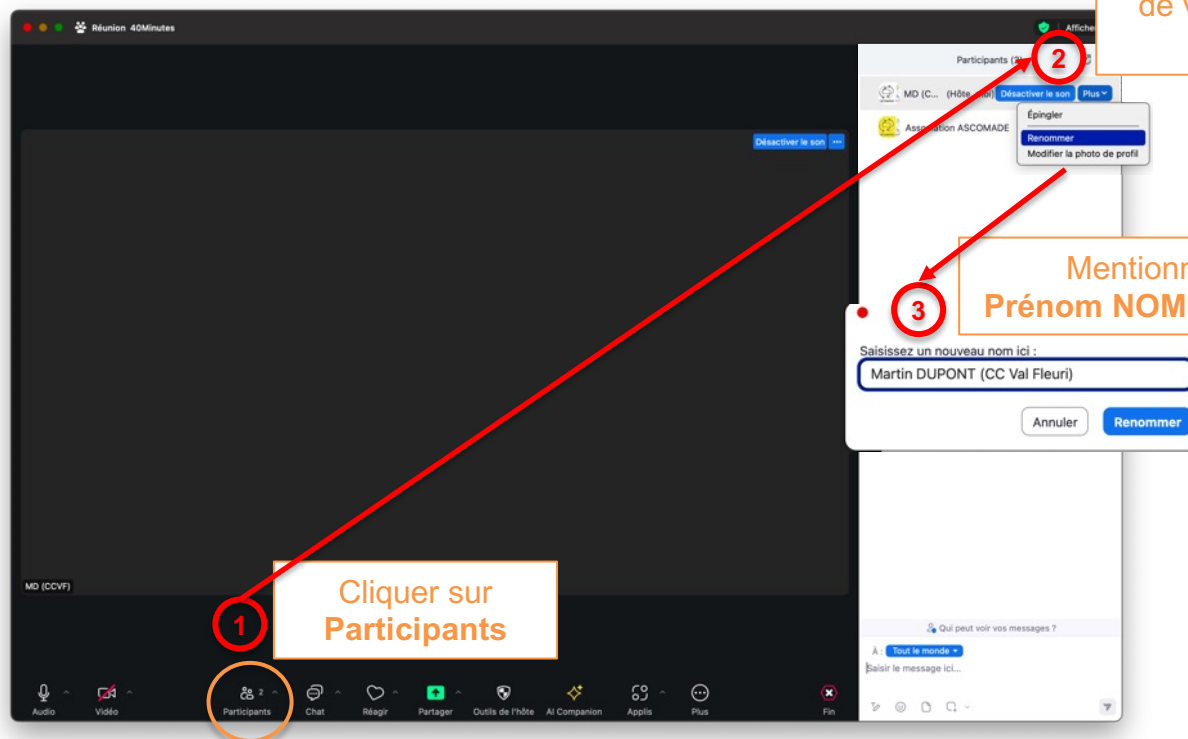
Réunion 40Minutes

Afficher

de V

Participants (2)

2

MD (C... (Hôte, moi) Désactiver le son Plus

Épingler

Renommer

Modifier la photo de profil

Association ASCOMADE

Désactiver le son ...

Mentionn
Prénom NOM

3

Saisissez un nouveau nom ici :

Martin DUPONT (CC Val Fleuri)

Annuler Renommer

MD (CCVF)

1

Cliquer sur
Participants

Qui peut voir vos messages ?

À : Tout le monde

Saisir le message ici...

Audio Vidéo Participants 2 Chat Réagir Partager Outils de l'hôte AI Companion Applis Plus Fin